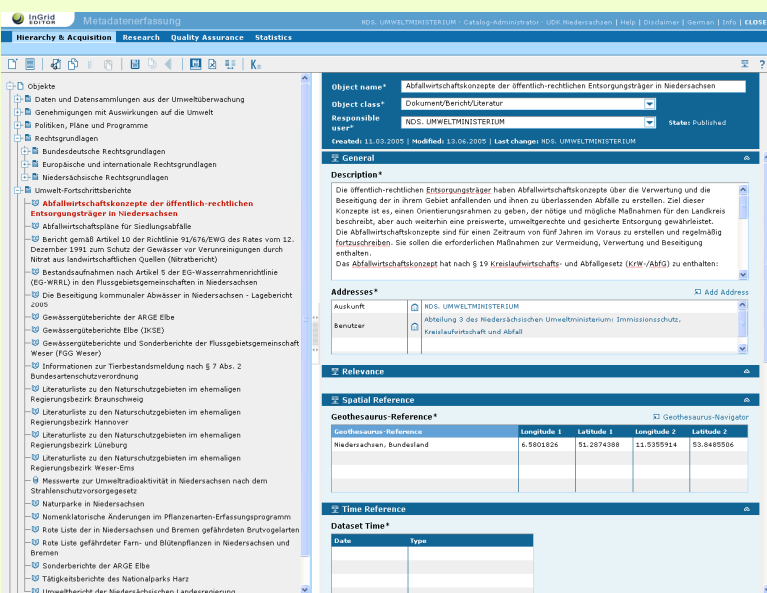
InGrid EDITOR Metadatenerfassung

NDS. UMWELTMINISTERIUM - Catalog-Administrator - UDK Niedersachsen | Help | Disclaimer | German | Info | CLOSE

Hierarchy & Acquisition | Research | Quality Assurance | Statistics

Objekte
Daten und Datensammlungen aus der Umweltüberwachung
Genehmigungen mit Auswirkungen auf die Umwelt
Politiken, Pläne und Programme
Rechtsgrundlagen
Bundesdeutsche Rechtsgrundlagen
Europäische und internationale Rechtsgrundlagen
Niedersächsische Rechtsgrundlagen
Umwelt-Fortschrittsberichte
Abfallwirtschaftskonzepte der öffentlich-rechtlichen Entsorgungsträger in Niedersachsen
Abfallwirtschaftspläne für Siedlungsabfälle
Bericht gemäß Artikel 10 der Richtlinie 91/676/EWG des Rates vom 12. Dezember 1991 zum Schutz der Gewässer vor Verunreinigungen durch Nitrat aus landwirtschaftlichen Quellen (Nitratbericht)
Bestandsaufnahmen nach Artikel 5 der EG-Wasserrahmenrichtlinie (EG-WRRL) in den Flussgebietsgemeinschaften in Niedersachsen
Die Beseitigung kommunaler Abwässer in Niedersachsen - Lagebericht 2005
Gewässergüteberichte der ARGE Elbe
Gewässergüteberichte Elbe (IKSE)
Gewässergüteberichte und Sonderberichte der Flussgebietsgemeinschaft Weser (FGG Weser)
Informationen zur Tierbestandsmeldung nach § 7 Abs. 2 Bundesartenschutzverordnung
Literaturliste zu den Naturschutzgebieten im ehemaligen Regierungsbezirk Braunschweig
Literaturliste zu den Naturschutzgebieten im ehemaligen Regierungsbezirk Hannover
Literaturliste zu den Naturschutzgebieten im ehemaligen Regierungsbezirk Lüneburg
Literaturliste zu den Naturschutzgebieten im ehemaligen Regierungsbezirk Weser-Ems
Messwerte zur Umweltradioaktivität in Niedersachsen nach dem Strahlenschutzvorsorgegesetz
Naturparke in Niedersachsen
Nomenklatorische Änderungen im Pflanzenarten-Erfassungsprogramm
Rote Liste der in Niedersachsen und Bremen gefährdeten Brutvogelarten
Rote Liste gefährdeter Farn- und Blütenpflanzen in Niedersachsen und Bremen
Sonderberichte der ARGE Elbe
Tätigkeitsberichte des Nationalparks Harz
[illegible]

Object name* Abfallwirtschaftskonzepte der öffentlich-rechtlichen Entsorgungsträger in Niedersachsen
Object class* Dokument/Bericht/Literatur
Responsible user* NDS. UMWELTMINISTERIUM
State: Published
Created: 11.03.2005 | Modified: 13.06.2005 | Last change: NDS. UMWELTMINISTERIUM

General
Description*
Die öffentlich-rechtlichen Entsorgungsträger haben Abfallwirtschaftskonzepte über die Verwertung und die Beseitigung der in ihrem Gebiet anfallenden und ihnen zu überlassenden Abfälle zu erstellen. Ziel dieser Konzepte ist es, einen Orientierungsrahmen zu geben, der nötige und mögliche Maßnahmen für den Landkreis beschreibt, aber auch weiterhin eine preiswerte, umweltgerechte und gesicherte Entsorgung gewährleistet. Die Abfallwirtschaftskonzepte sind für einen Zeitraum von fünf Jahren im Voraus zu erstellen und regelmäßig fortzuschreiben. Sie sollen die erforderlichen Maßnahmen zur Vermeidung, Verwertung und Beseitigung enthalten.
Das Abfallwirtschaftskonzept hat nach § 19 Kreislaufwirtschafts- und Abfallgesetz (KrW-/AbfG) zu enthalten:

Addresses* Add Address
| Auskunft | NDS. UMWELTMINISTERIUM |
|---|---|
| Benutzer | Abteilung 3 des Niedersächsischen Umweltministerium: Immissionsschutz, Kreislaufwirtschaft und Abfall |

Relevance

Spatial Reference
Geothesaurus-Reference* Geothesaurus-Navigator
| Geothesaurus-Reference | Longitude 1 | Latitude 1 | Longitude 2 | Latitude 2 |
|---|---|---|---|---|
| Niedersachsen, Bundesland | 6.5801826 | 51.2874388 | 11.5355914 | 53.8485506 |

Time Reference
Dataset Time*
| Date | Type |
|---|---|